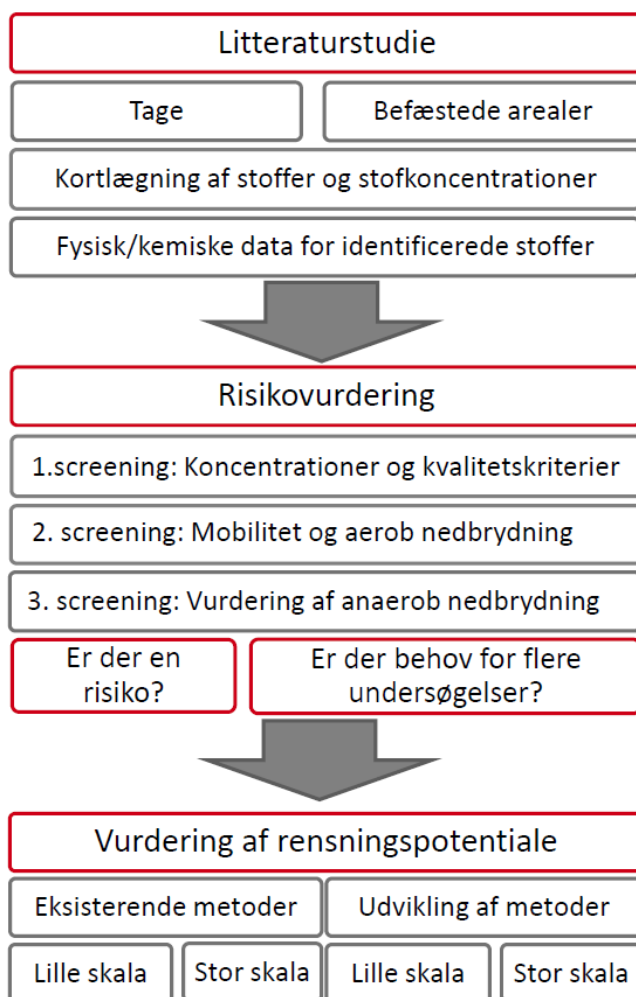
Litteraturstudie

Tage

Befæstede arealer

Kortlægning af stoffer og stofkoncentrationer

Fysisk/kemiske data for identificerede stoffer

Risikovurdering

1.screening: Koncentrationer og kvalitetskriterier

2. screening: Mobilitet og aerob nedbrydning

3. screening: Vurdering af anaerob nedbrydning

Er der en risiko?

Er der behov for flere undersøgelser?

Vurdering af rensningspotentiale

Eksisterende metoder

Udvikling af metoder

Lille skala

Stor skala

Lille skala

Stor skala